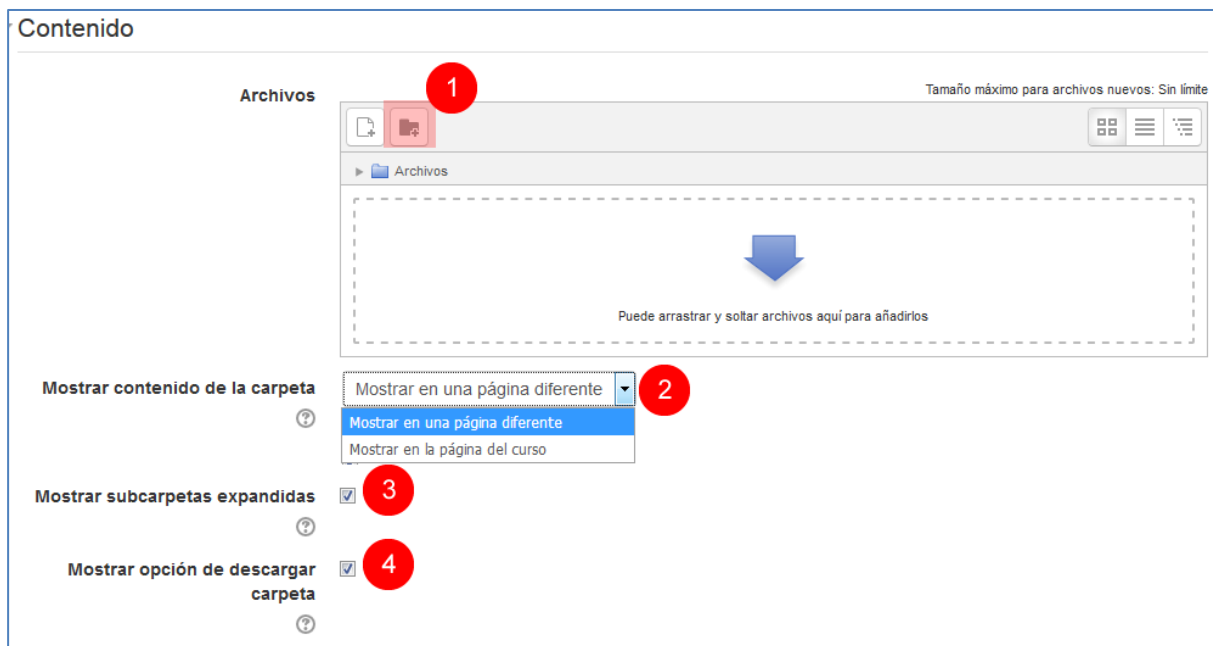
Contenido

Archivos

1

Tamaño máximo para archivos nuevos: Sin límite

Archivos

Puede arrastrar y soltar archivos aquí para añadirlos

Mostrar contenido de la carpeta

Mostrar en una página diferente

2

Mostrar en una página diferente

Mostrar en la página del curso

Mostrar subcarpetas expandidas

3

Mostrar opción de descargar carpeta

4